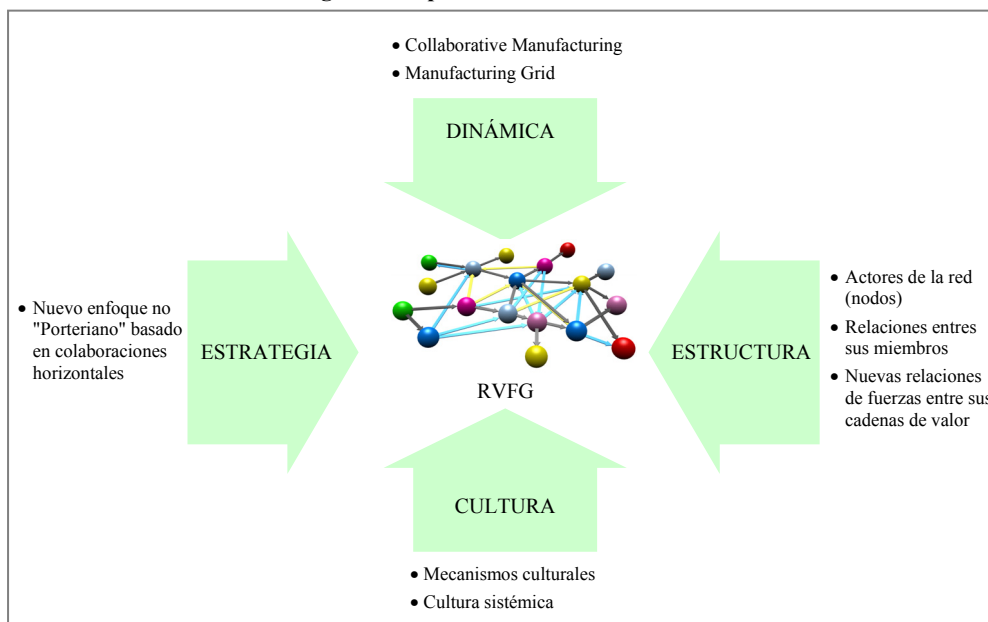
• Collaborative Manufacturing
• Manufacturing Grid

DINÁMICA

• Nuevo enfoque no "Porteriano" basado en colaboraciones horizontales

ESTRATEGIA

RVFG

ESTRUCTURA

• Actores de la red (nodos)
• Relaciones entres sus miembros
• Nuevas relaciones de fuerzas entre sus cadenas de valor

CULTURA

• Mecanismos culturales
• Cultura sistémica